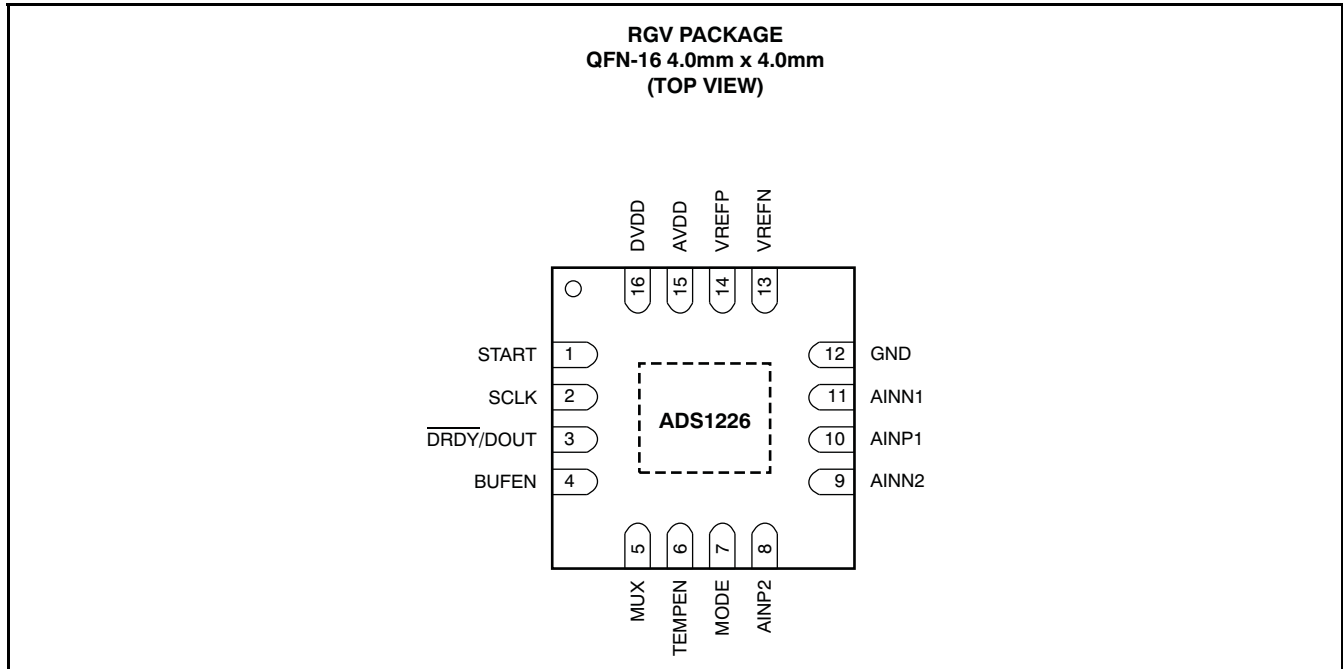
RGV PACKAGE
QFN-16 4.0mm x 4.0mm
(TOP VIEW)

DVDD AVDD VREFP VREFN

16 15 14 13

START 1
SCLK 2
$\overline{\text{DRDY}}$/DOUT 3
BUFEN 4

ADS1226

12 GND
11 AINN1
10 AINP1
9 AINN2

5 6 7 8

MUX TEMPEN MODE AINP2